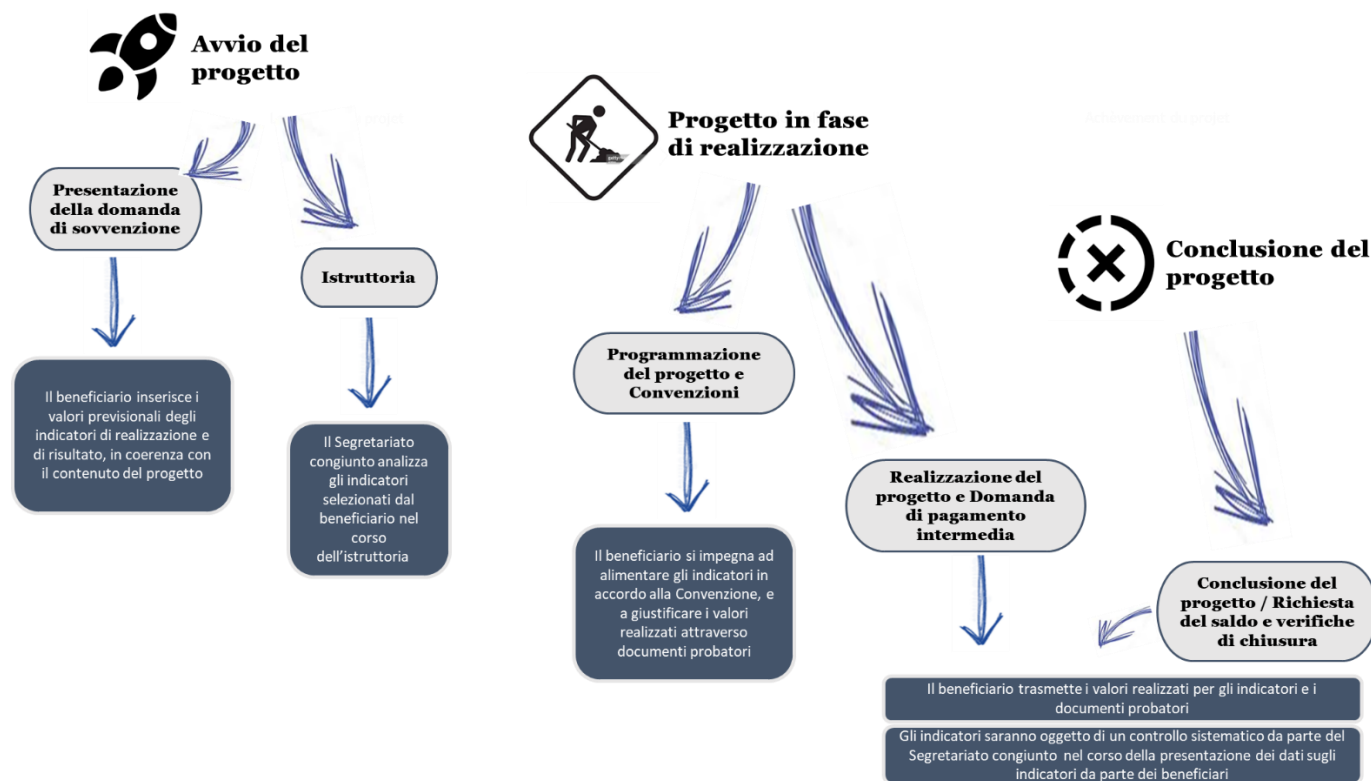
Avvio del progetto

Progetto in fase di realizzazione

Conclusione del progetto

Presentazione della domanda di sovvenzione

Istruttoria

Il beneficiario inserisce i valori previsionali degli indicatori di realizzazione e di risultato, in coerenza con il contenuto del progetto

Il Segretariato congiunto analizza gli indicatori selezionati dal beneficiario nel corso dell'istruttoria

Programmazione del progetto e Convenzioni

Il beneficiario si impegna ad alimentare gli indicatori in accordo alla Convenzione, e a giustificare i valori realizzati attraverso documenti probatori

Realizzazione del progetto e Domanda di pagamento intermedia

Conclusione del progetto / Richiesta del saldo e verifiche di chiusura

Il beneficiario trasmette i valori realizzati per gli indicatori e i documenti probatori

Gli indicatori saranno oggetto di un controllo sistematico da parte del Segretariato congiunto nel corso della presentazione dei dati sugli indicatori da parte dei beneficiari